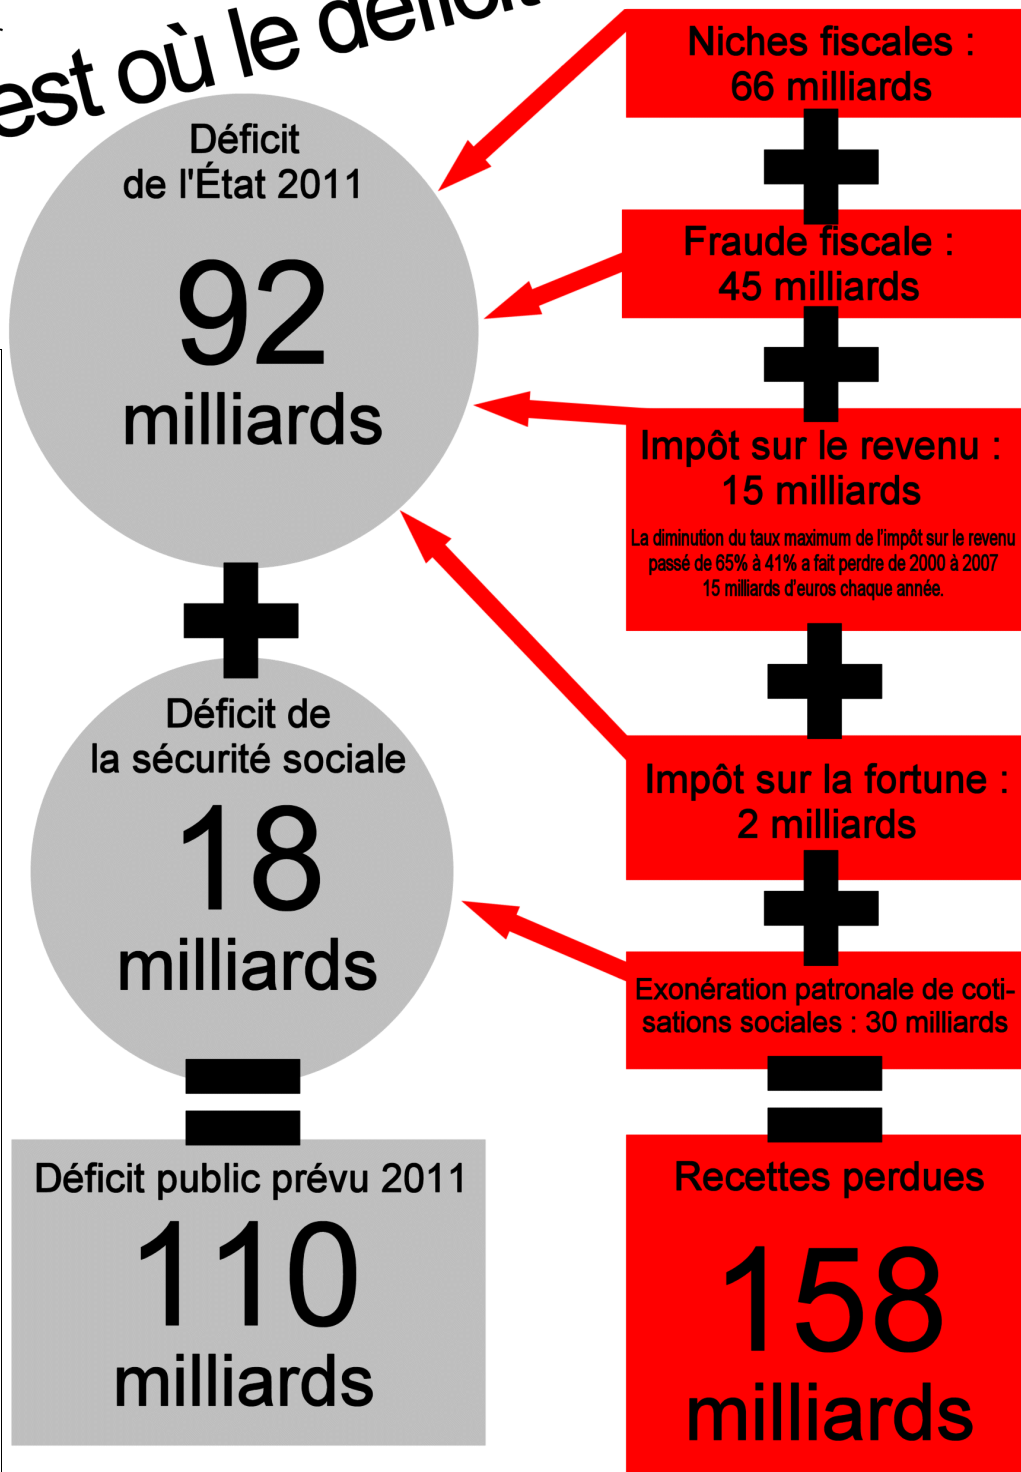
est où le défici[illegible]

Déficit de l'État 2011
92
milliards

Déficit de la sécurité sociale
18
milliards

Déficit public prévu 2011
110
milliards

Niches fiscales : 66 milliards

Fraude fiscale : 45 milliards

Impôt sur le revenu : 15 milliards
La diminution du taux maximum de l'impôt sur le revenu passé de 65% à 41% a fait perdre de 2000 à 2007 15 milliards d'euros chaque année.

Impôt sur la fortune : 2 milliards

Exonération patronale de cotisations sociales : 30 milliards

Recettes perdues
158
milliards